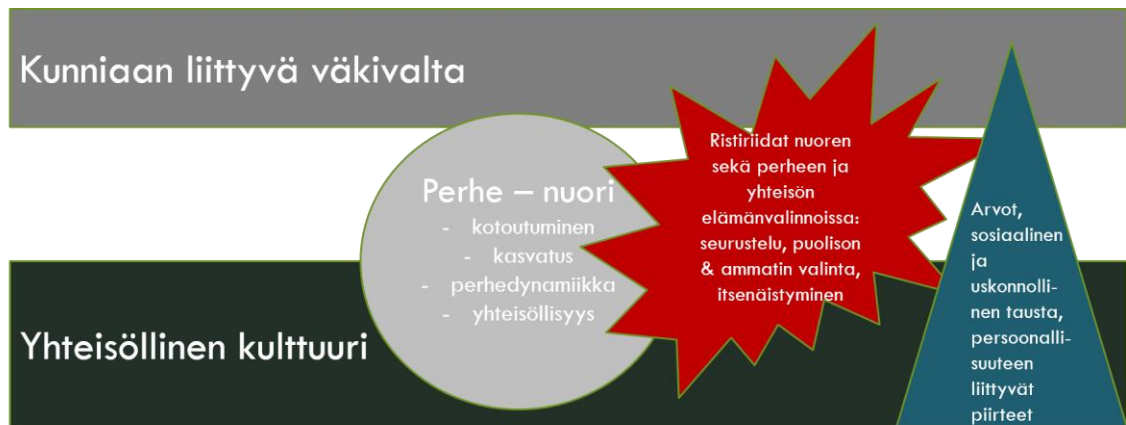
Kunniaan liittyvä väkivalta

Perhe – nuori
- kotoutuminen
- kasvatus
- perhedynamiikka
- yhteisöllisyys

Ristiriidat nuoren sekä perheen ja yhteisön elämänvalinnoissa: seurustelu, puolison & ammatin valinta, itsenäistyminen

Arvot, sosiaalinen ja uskonnolli-nen tausta, persoonalli-suuteen liittyvät piirteet

Yhteisöllinen kulttuuri